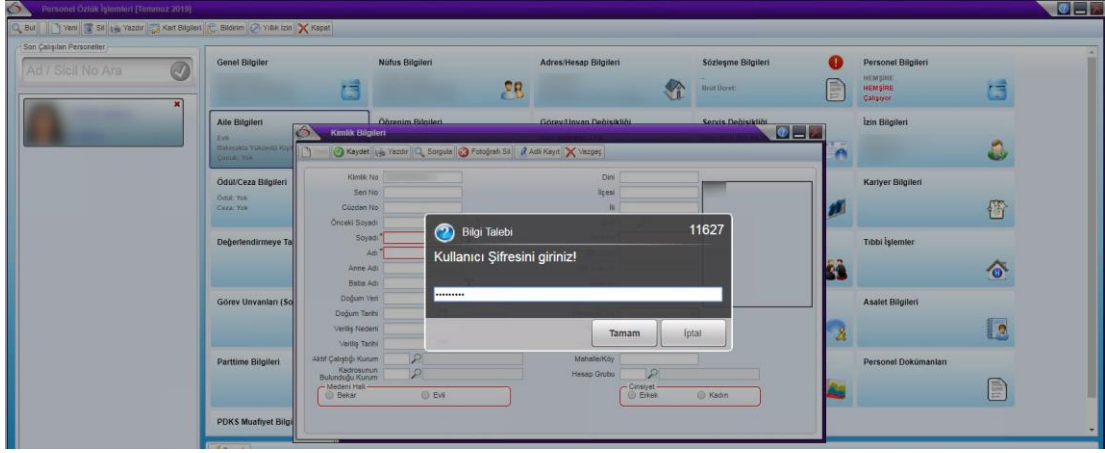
Personel Özlük İşlemleri (Temmuz 2019)

Bul | Yeni | Sil | Yazdır | Kart Bilgileri | Bildirim | Yıllık İzin | Kapat

Son Çalışılan Personeller

Ad / Sicil No Ara

Genel Bilgiler

Nüfus Bilgileri

Adres/Hesap Bilgileri

Sözleşme Bilgileri

Brüt Ücret:

Personel Bilgileri

HEMŞİRE
HEMŞİRE
Çalışıyor

Aile Bilgileri

Evli
Bakmakla Yükümlü Kişi
Çocuk: Yok

Öğrenim Bilgileri

Görev/Unvan Değişikliği

Servis Değişikliği

İzin Bilgileri

Ödül/Ceza Bilgileri

Ödül: Yok
Ceza: Yok

Kariyer Bilgileri

Değerlendirmeye Ta

Tıbbi İşlemler

Görev Unvanları (So

Asalet Bilgileri

Parttime Bilgileri

Personel Dokümanları

PDKS Muafiyet Bilgi

Kimlik Bilgileri

Yeni | Kaydet | Yazdır | Sorgula | Fotoğrafı Sil | Adli Kayıt | Vazgeç

Kimlik No
Seri No
Cüzdan No
Önceki Soyadı
Soyadı
Adı
Anne Adı
Baba Adı
Doğum Yeri
Doğum Tarihi
Veriliş Nedeni
Veriliş Tarihi
Aktif Çalıştığı Kurum
Kadrosunun Bulunduğu Kurum

Dini
İlçesi
İli

Mahalle/Köy
Hesap Grubu

Medeni Hali
Bekar
Evli

Cinsiyet
Erkek
Kadın

Bilgi Talebi
11627
Kullanıcı Şifresini giriniz!
••••••••••
Tamam
İptal